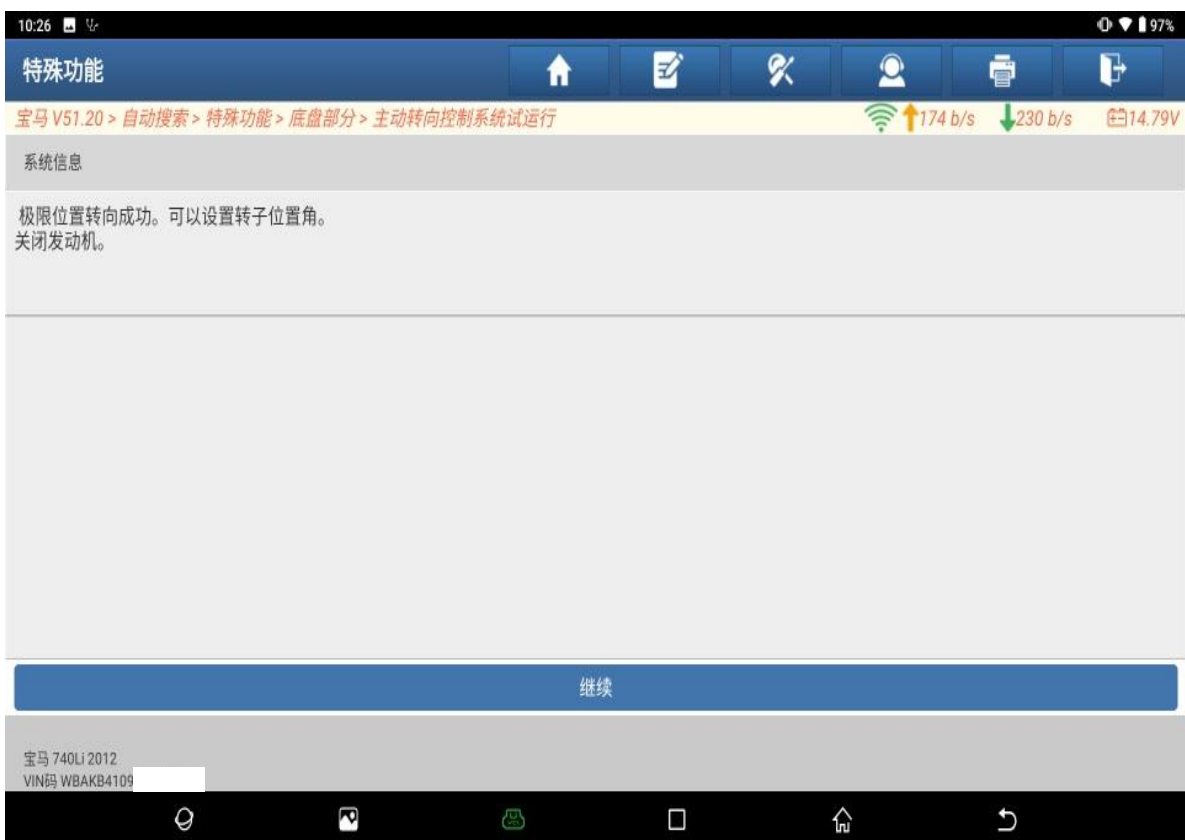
10:26

97%

特殊功能

宝马 V51.20 > 自动搜索 > 特殊功能 > 底盘部分 > 主动转向控制系统试运行

174 b/s 230 b/s 14.79V

系统信息

极限位置转向成功。可以设置转子位置角。
关闭发动机。

继续

宝马 740Li 2012
VIN码 WBAKB4109